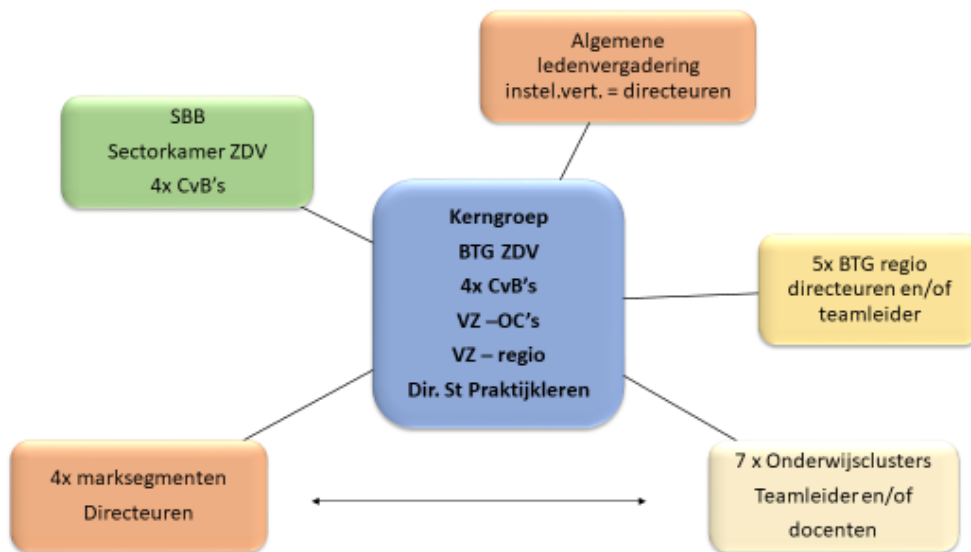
Algemene ledenvergadering instel.vert. = directeuren

SBB
Sectorkamer ZDV
4x CvB's

Kerngroep
BTG ZDV
4x CvB's
VZ –OC's
VZ – regio
Dir. St Praktijkleren

5x BTG regio directeuren en/of teamleider

4x marksegmenten
Directeuren

7 x Onderwijsclusters
Teamleider en/of docenten